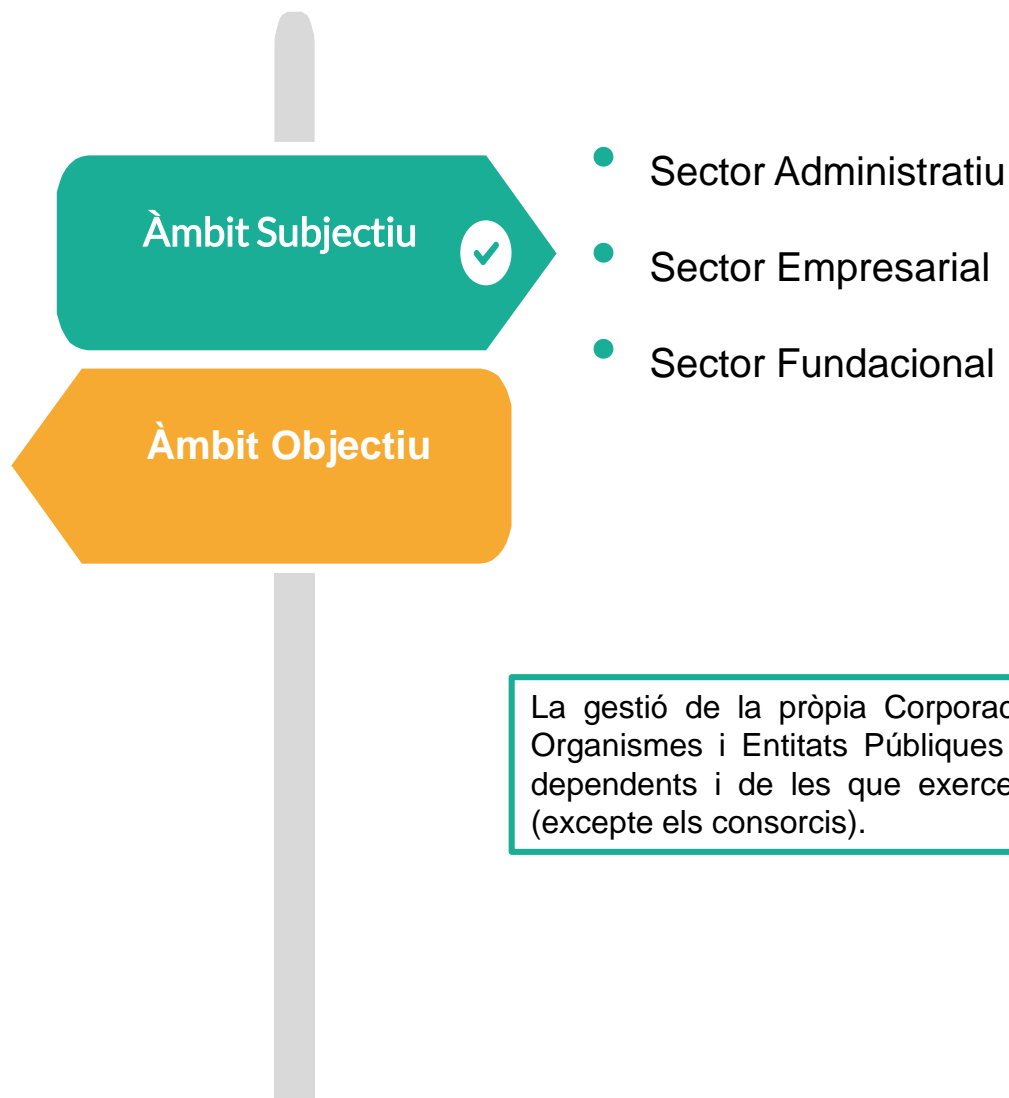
Àmbit Subjectiu

Àmbit Objectiu

- Sector Administratiu
- Sector Empresarial
- Sector Fundacional

La gestió de la pròpia Corporac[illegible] Organismes i Entitats Públiques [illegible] dependents i de les que exerce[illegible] (excepte els consorcis).